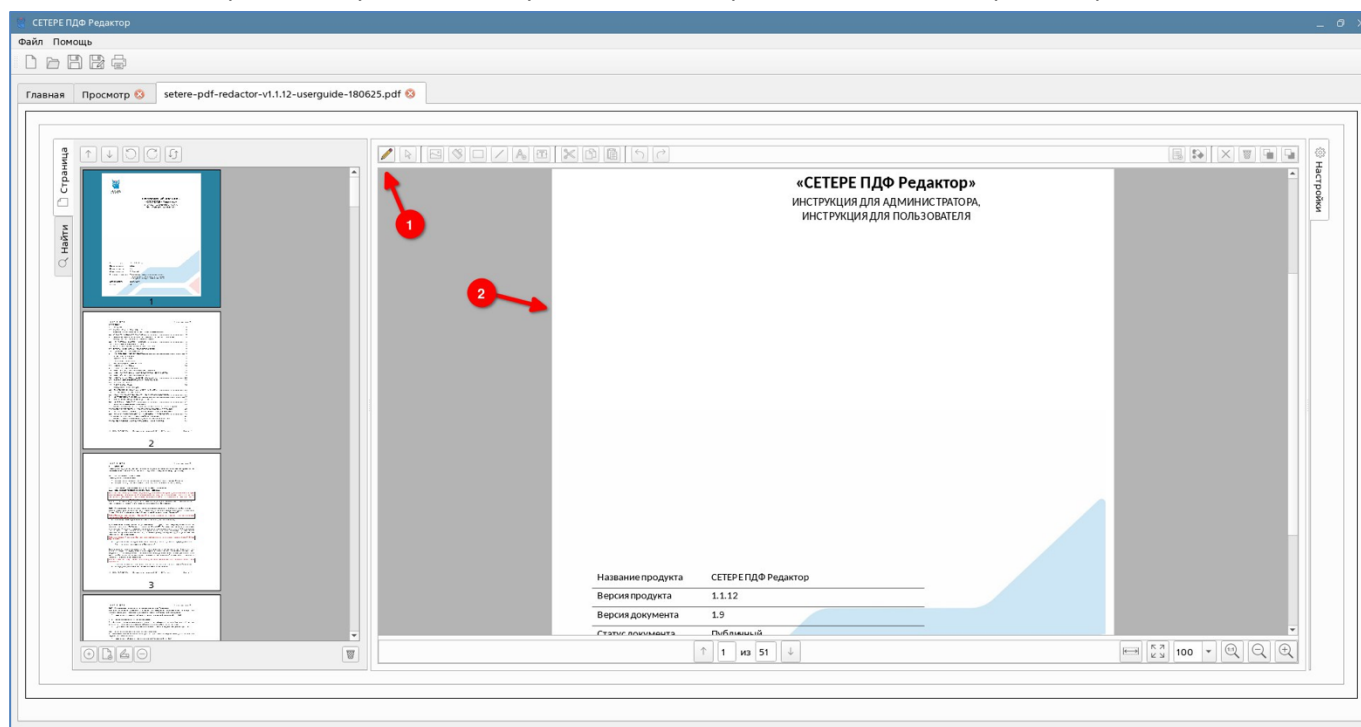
СЕТЕРЕ ПДФ Редактор

Файл Помощь

Главная Просмотр setere-pdf-redactor-v1.1.12-userguide-180625.pdf

Страница
Найти

1
2
3

1
2

«СЕТЕРЕ ПДФ Редактор»
ИНСТРУКЦИЯ ДЛЯ АДМИНИСТРАТОРА,
ИНСТРУКЦИЯ ДЛЯ ПОЛЬЗОВАТЕЛЯ

| Название продукта | СЕТЕРЕ ПДФ Редактор |
|---|---|
| Версия продукта | 1.1.12 |
| Версия документа | 1.9 |
| Статус документа | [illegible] |

Настройки

1 из 51

100